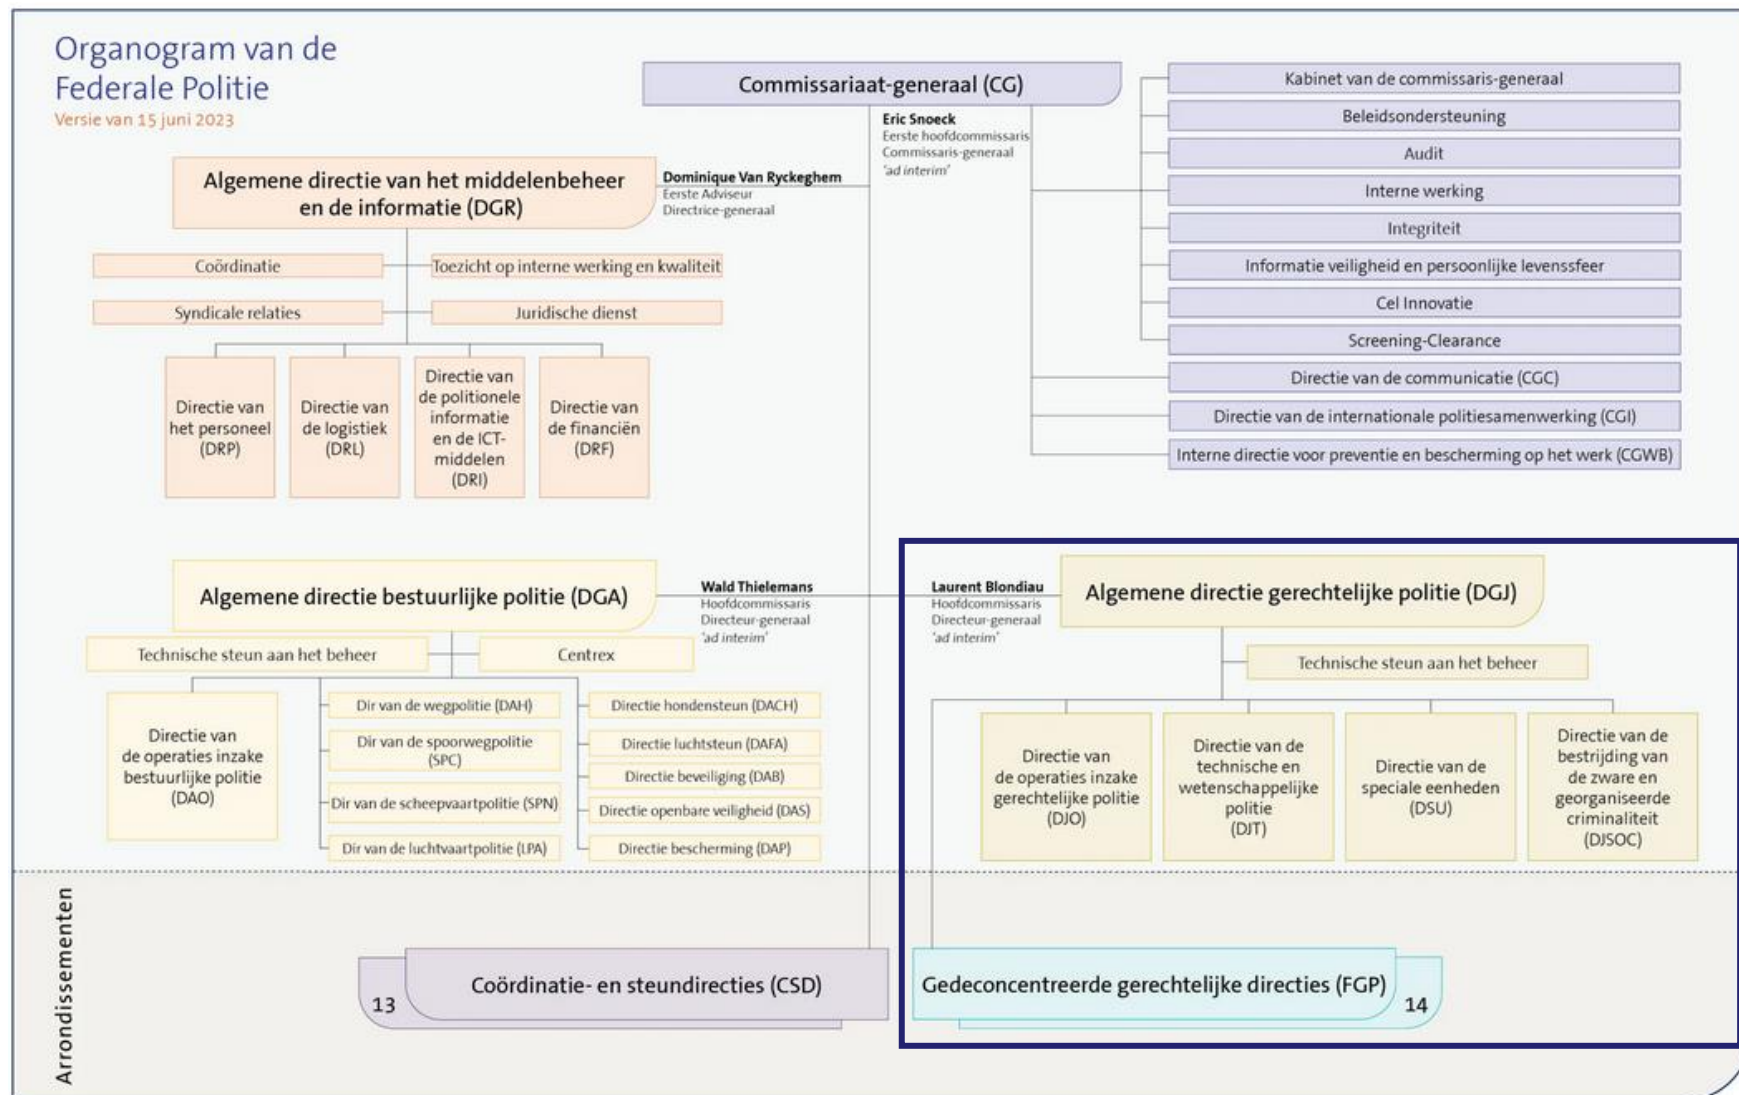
Organogram van de Federale Politie
Versie van 15 juni 2023

Commissariaat-generaal (CG)

Eric Snoeck
Eerste hoofdcommissaris
Commissaris-generaal
'ad interim'

Kabinet van de commissaris-generaal
Beleidsondersteuning
Audit
Interne werking
Integriteit
Informatie veiligheid en persoonlijke levenssfeer
Cel Innovatie
Screening-Clearance
Directie van de communicatie (CGC)
Directie van de internationale politiesamenwerking (CGI)
Interne directie voor preventie en bescherming op het werk (CGWB)

Algemene directie van het middelenbeheer en de informatie (DGR)

Dominique Van Ryckeghem
Eerste Adviseur
Directrice-generaal

Coördinatie
Toezicht op interne werking en kwaliteit
Syndicale relaties
Juridische dienst

Directie van het personeel (DRP)
Directie van de logistiek (DRL)
Directie van de politionele informatie en de ICT-middelen (DRI)
Directie van de financiën (DRF)

Algemene directie bestuurlijke politie (DGA)

Wald Thielemans
Hoofdcommissaris
Directeur-generaal
'ad interim'

Technische steun aan het beheer
Centrex

Directie van de operaties inzake bestuurlijke politie (DAO)
Dir van de wegpolitie (DAH)
Dir van de spoorwegpolitie (SPC)
Dir van de scheepvaartpolitie (SPN)
Dir van de luchtvaartpolitie (LPA)
Directie hondensteun (DACH)
Directie luchtsteun (DAFA)
Directie beveiliging (DAB)
Directie openbare veiligheid (DAS)
Directie bescherming (DAP)

Laurent Blondiau
Hoofdcommissaris
Directeur-generaal
'ad interim'

Algemene directie gerechtelijke politie (DGJ)

Technische steun aan het beheer

Directie van de operaties inzake gerechtelijke politie (DJO)
Directie van de technische en wetenschappelijke politie (DJT)
Directie van de speciale eenheden (DSU)
Directie van de bestrijding van de zware en georganiseerde criminaliteit (DJSOC)

Arrondissementen

13
Coördinatie- en steundirecties (CSD)

Gedeconcentreerde gerechtelijke directies (FGP)
14